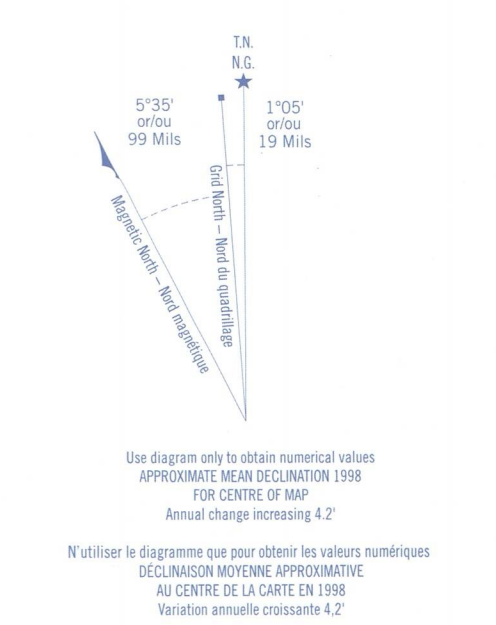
T.N.
N.G.

5°35'
or/ou
99 Mils

1°05'
or/ou
19 Mils

Grid North – Nord du quadrillage

Magnetic North – Nord magnétique

Use diagram only to obtain numerical values
APPROXIMATE MEAN DECLINATION 1998
FOR CENTRE OF MAP
Annual change increasing 4.2'

N'utiliser le diagramme que pour obtenir les valeurs numériques
DÉCLINAISON MOYENNE APPROXIMATIVE
AU CENTRE DE LA CARTE EN 1998
Variation annuelle croissante 4,2'